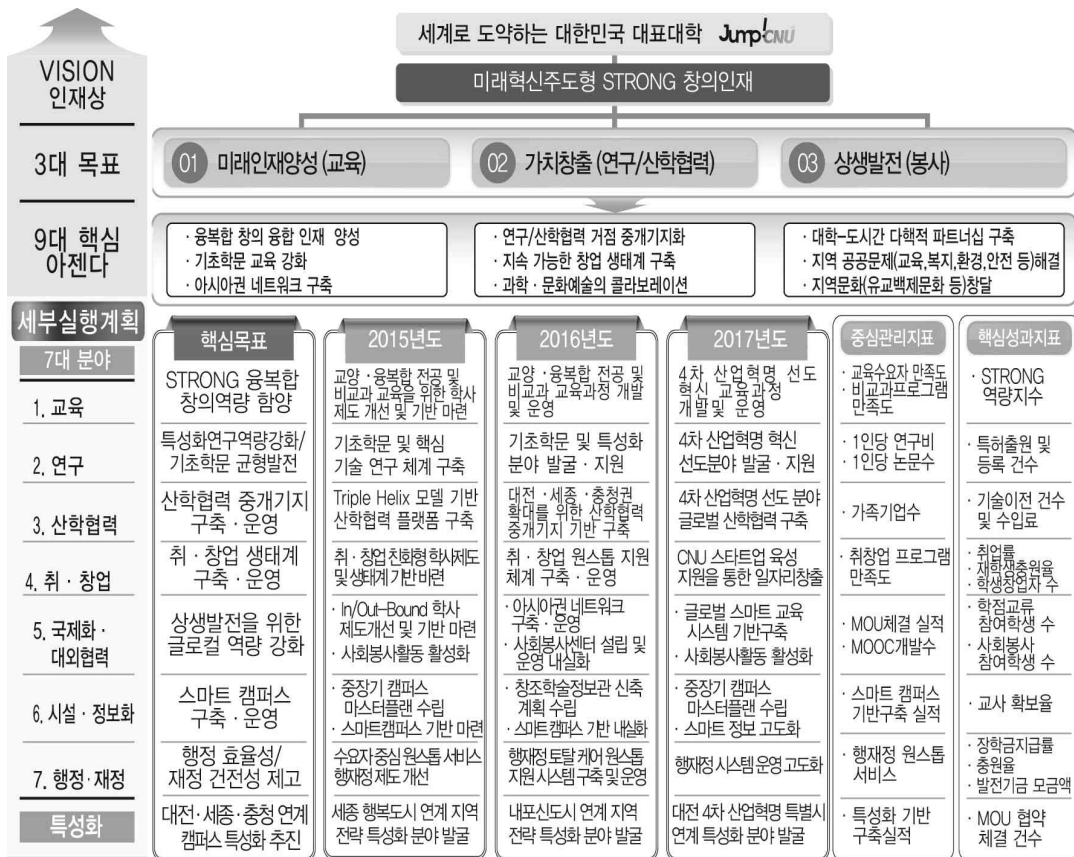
세계로 도약하는 대한민국 대표대학 Jump!CNU

VISION 인재상

미래혁신주도형 STRONG 창의인재

3대 목표

01 미래인재양성 (교육)

02 가치창출 (연구/산학협력)

03 상생발전 (봉사)

9대 핵심 아젠다

· 융복합 창의 융합 인재 양성
· 기초학문 교육 강화
· 아시아권 네트워크 구축

· 연구/산학협력 거점 중개기지화
· 지속 가능한 창업 생태계 구축
· 과학 · 문화예술의 콜라보레이션

· 대학-도시간 다핵적 파트너십 구축
· 지역 공공문제(교육,복지,환경,안전 등)해결
· 지역문화(유교백제문화 등)창달

세부실행계획

| 7대 분야 | 핵심목표 | 2015년도 | 2016년도 | 2017년도 | 중심관리지표 | 핵심성과지표 |
|---|---|---|---|---|---|---|
| 1. 교육 | STRONG 융복합 창의역량 함양 | 교양 · 융복합 전공 및 비교과 교육을 위한 학사 제도 개선 및 기반 마련 | 교양 · 융복합 전공 및 비교과 교육과정 개발 및 운영 | 4차 산업혁명 선도 혁신 교육과정 개발 및 운영 | · 교육수요자 만족도 · 비교과프로그램 만족도 | · STRONG 역량지수 |
| 2. 연구 | 특성화연구역량강화/ 기초학문 균형발전 | 기초학문 및 핵심 기술 연구 체계 구축 | 기초학문 및 특성화 분야 발굴 · 지원 | 4차 산업혁명 혁신 선도분야 발굴 · 지원 | · 1인당 연구비 · 1인당 논문수 | · 특허출원 및 등록 건수 |
| 3. 산학협력 | 산학협력 중개기지 구축 · 운영 | Triple Helix 모델 기반 산학협력 플랫폼 구축 | 대전 · 세종 · 충청권 확대를 위한 산학협력 중개기지 기반 구축 | 4차 산업혁명 선도 분야 글로벌 산학협력 구축 | · 가족기업수 | · 기술이전 건수 및 수입료 |
| 4. 취 · 창업 | 취 · 창업 생태계 구축 · 운영 | 취 · 창업 친화형 학사제도 및 생태계 기반 마련 | 취 · 창업 원스톱 지원 체계 구축 · 운영 | CNU 스타트업 육성 지원을 통한 일자리창출 | · 취창업 프로그램 만족도 | · 취업률 · 재학생충원율 · 학생창업자 수 |
| 5. 국제화 · 대외협력 | 상생발전을 위한 글로컬 역량 강화 | · In/Out-Bound 학사 제도개선 및 기반 마련 · 사회봉사활동 활성화 | · 아시아권 네트워크 구축 · 운영 · 사회봉사센터 설립 및 운영 내실화 | · 글로벌 스마트 교육 시스템 기반구축 · 사회봉사활동 활성화 | · MOU체결 실적 · MOOC개발수 | · 학점교류 참여학생 수 · 사회봉사 참여학생 수 |
| 6. 시설 · 정보화 | 스마트 캠퍼스 구축 · 운영 | · 중장기 캠퍼스 마스터플랜 수립 · 스마트캠퍼스 기반 마련 | · 창조학술정보관 신축 계획 수립 · 스마트캠퍼스 기반 내실화 | · 중장기 캠퍼스 마스터플랜 수립 · 스마트 정보 고도화 | · 스마트 캠퍼스 기반구축 실적 | · 교사 확보율 |
| 7. 행정 · 재정 | 행정 효율성/ 재정 건전성 제고 | 수요자 중심 원스톱 서비스 행재정 제도 개선 | 행재정 토탈 케어 원스톱 지원시스템 구축 및 운영 | 행재정 시스템 운영 고도화 | · 행재정 원스톱 서비스 | · 장학금지급률 · 충원율 · 발전기금 모금액 |
| 특성화 | 대전 · 세종 · 충청 연계 캠퍼스 특성화 추진 | 세종 행복도시 연계 지역 전략 특성화 분야 발굴 | 내포신도시 연계 지역 전략 특성화 분야 발굴 | 대전 4차 산업혁명 특별시 연계 특성화 분야 발굴 | · 특성화 기반 구축실적 | · MOU 협약 체결 건수 |